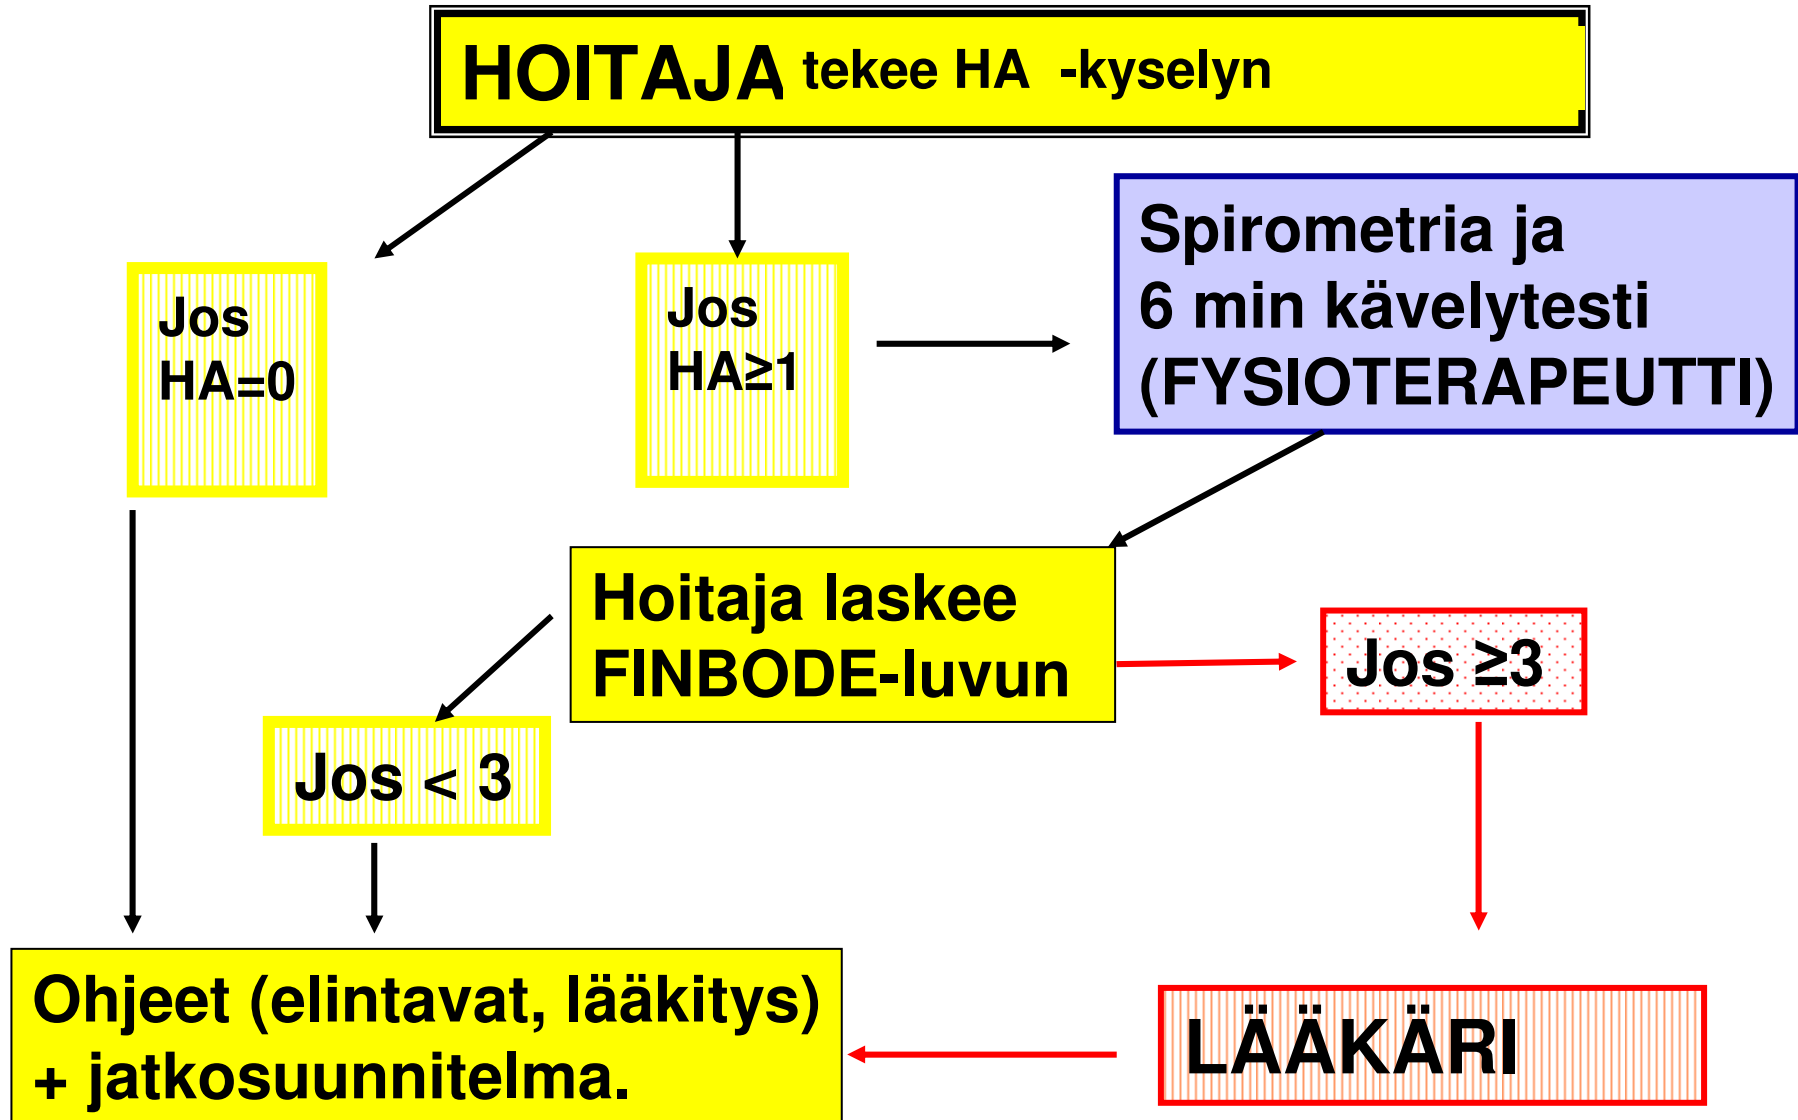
HOITAJA tekee HA -kyselyn

Jos HA=0

Jos HA≥1

Spirometria ja 6 min kävelytesti (FYSIOTERAPEUTTI)

Hoitaja laskee FINBODE-luvun

Jos ≥3

Jos < 3

Ohjeet (elintavat, lääkitys) + jatkosuunnitelma.

LÄÄKÄRI